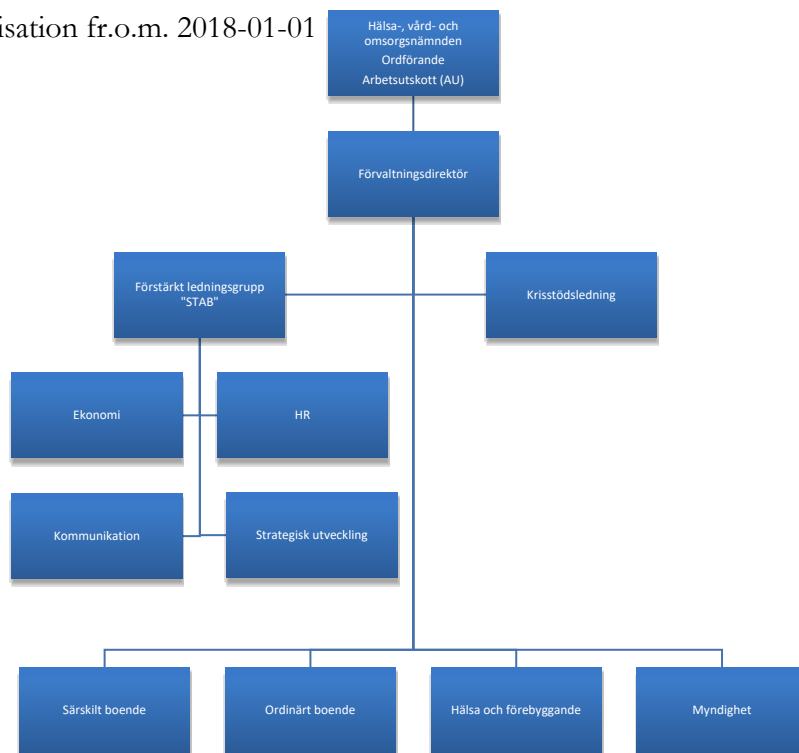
isation fr.o.m. 2018-01-01

Hälsa-, vård- och omsorgsnämnden
Ordförande
Arbetsutskott (AU)

Förvaltningsdirektör

Förstärkt ledningsgrupp "STAB"

Krisstödsledning

Ekonomi

HR

Kommunikation

Strategisk utveckling

Särskilt boende

Ordinärt boende

Hälsa och förebyggande

Myndighet